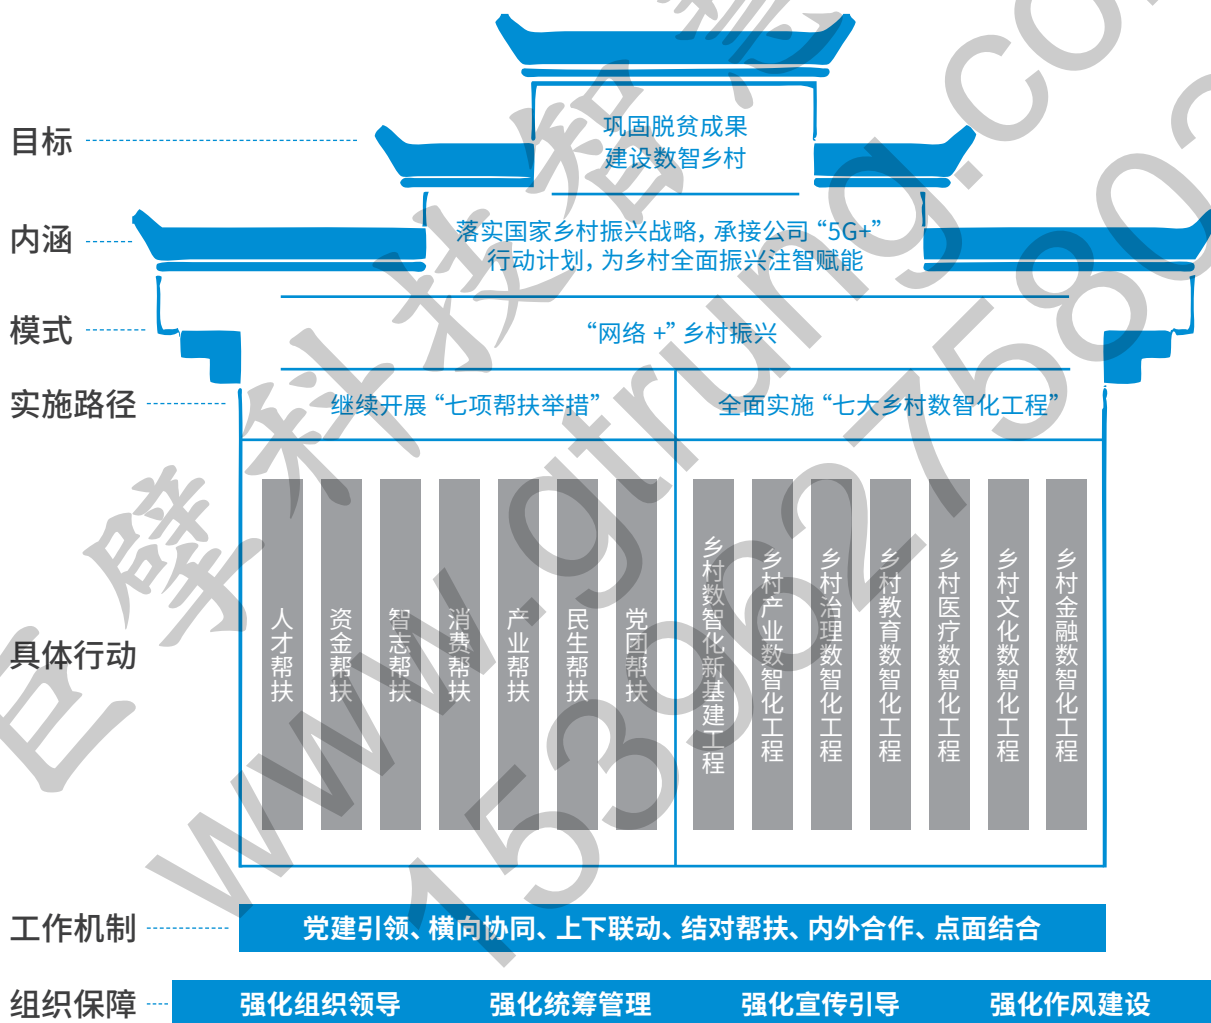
目标

巩固脱贫成果
建设数智乡村

内涵

落实国家乡村振兴战略，承接公司“5G+”行动计划，为乡村全面振兴注智赋能

模式

“网络 +”乡村振兴

实施路径

继续开展“七项帮扶举措”

全面实施“七大乡村数智化工程”

具体行动

人才帮扶

资金帮扶

智志帮扶

消费帮扶

产业帮扶

民生帮扶

党团帮扶

乡村数智化新基建工程

乡村产业数智化工程

乡村治理数智化工程

乡村教育数智化工程

乡村医疗数智化工程

乡村文化数智化工程

乡村金融数智化工程

工作机制

党建引领、横向协同、上下联动、结对帮扶、内外合作、点面结合

组织保障

强化组织领导

强化统筹管理

强化宣传引导

强化作风建设

www.gtrung.com
巴壁科技知识
153062758022